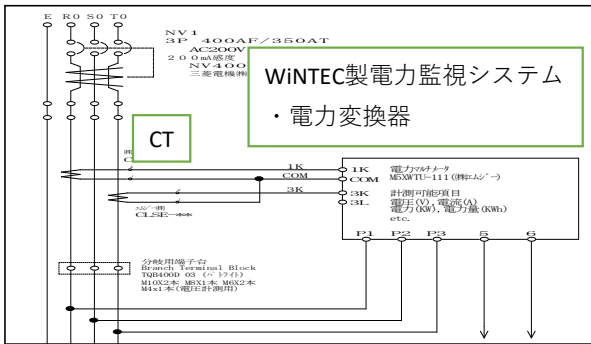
E R0 S0 T0

NV1
3P 400AF/350AT
AC200V
200mA感度
NV400
三菱電機(株)

WiNTEC製電力監視システム
・電力変換器

CT

(株)
C

1K
COM
3K

スルー(株)
CLSE

1K
COM
3K
3L

電力マルチメータ
M5XWTU-111 (株)エムシー
計測可能項目
電圧(V), 電流(A)
電力(KW), 電力量(KWh)
etc.

P1 P2 P3 5 6

分岐用端子台
Branch Terminal Block
TQB400D 03 (トライト)
M10X2本 M8X1本 M6X2本
M4x1本(電圧計測用)